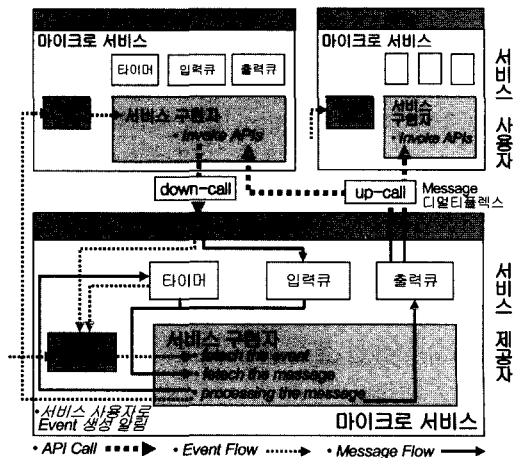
마이크로 서비스

타이머

입력큐

출력큐

서비스 구현자

• Invoke APIs

마이크로 서비스

서비스 구현자

• Invoke APIs

서비스 사용자

down-call

up-call

Message 디멀티플렉스

타이머

입력큐

출력큐

서비스 구현자

• fetch the event

• fetch the message

• processing the message

서비스 제공자

• 서비스 사용자로 Event 생성 알림

마이크로 서비스

• API Call

• Event Flow

• Message Flow